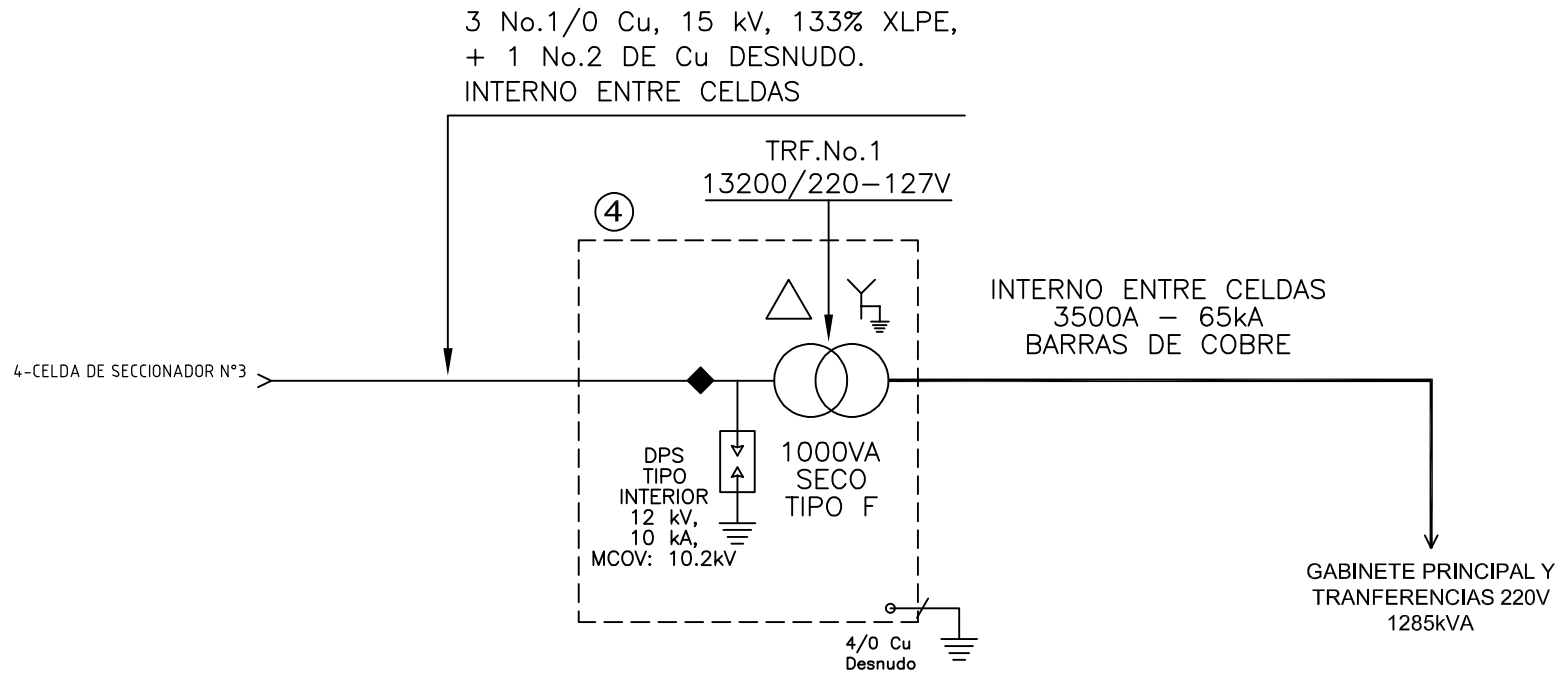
3 No.1/0 Cu, 15 kV, 133% XLPE,
+ 1 No.2 DE Cu DESNUDO.
INTERNO ENTRE CELDAS

TRF.No.1
13200/220–127V

4

4-CELDA DE SECCIONADOR N°3

INTERNO ENTRE CELDAS
3500A – 65kA
BARRAS DE COBRE

DPS
TIPO
INTERIOR
12 kV,
10 kA,
MCOV: 10.2kV

1000VA
SECO
TIPO F

4/0 Cu
Desnudo

GABINETE PRINCIPAL Y
TRANFERENCIAS 220V
1285kVA